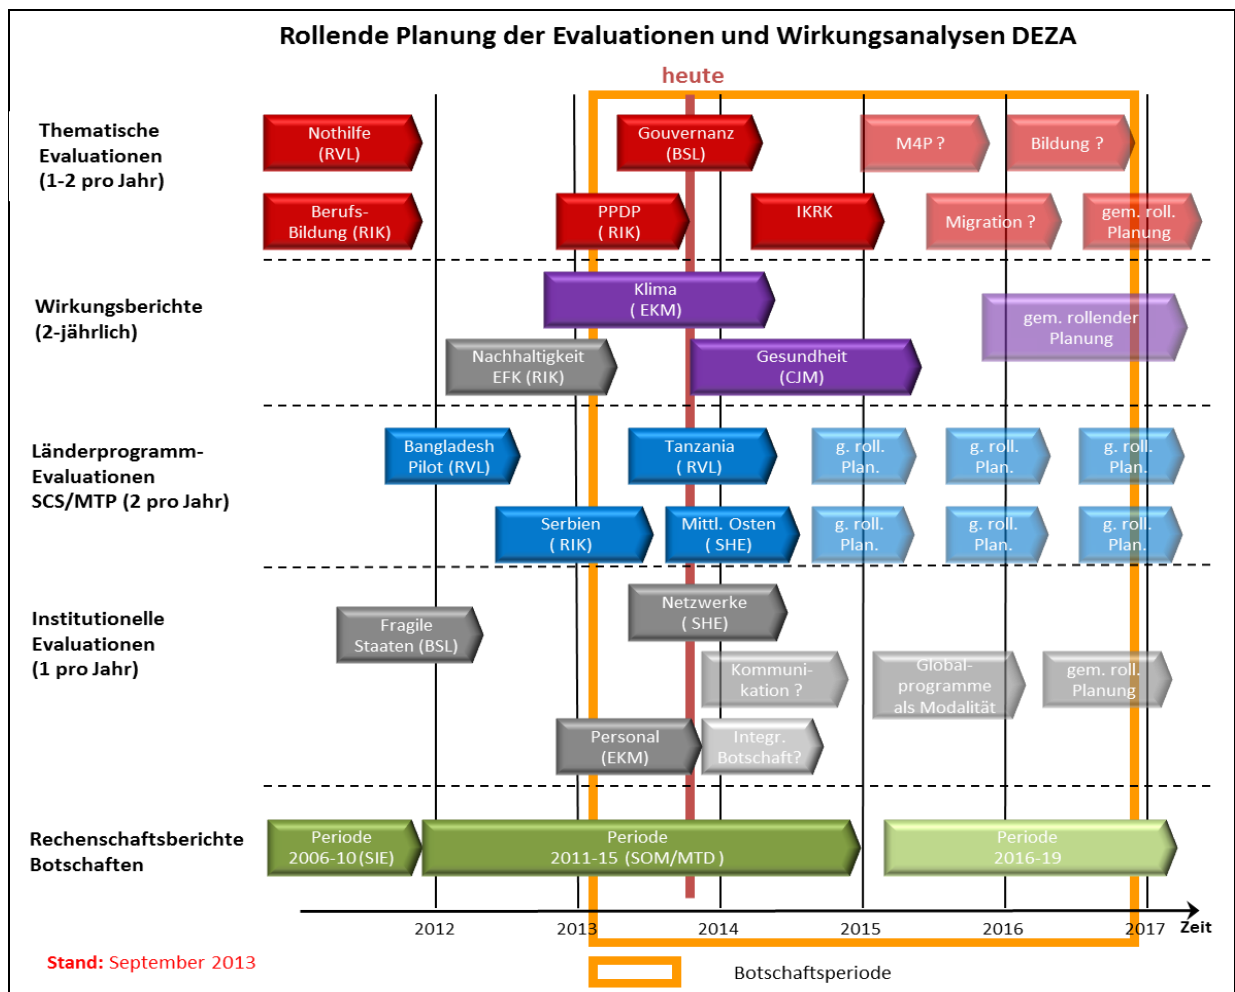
Rollende Planung der Evaluationen und Wirkungsanalysen DEZA

heute

Thematische Evaluationen (1-2 pro Jahr)

Nothilfe (RVL)

Gouvernanz (BSL)

M4P ?

Bildung ?

Berufs-Bildung (RIK)

PPDP ( RIK)

IKRK

Migration ?

gem. roll. Planung

Wirkungsberichte (2-jährlich)

Klima ( EKM)

gem. rollender Planung

Nachhaltigkeit EFK (RIK)

Gesundheit (CJM)

Länderprogramm-Evaluationen SCS/MTP (2 pro Jahr)

Bangladesh Pilot (RVL)

Tanzania ( RVL)

g. roll. Plan.

g. roll. Plan.

g. roll. Plan.

Serbien ( RIK)

Mittl. Osten ( SHE)

g. roll. Plan.

g. roll. Plan.

g. roll. Plan.

Institutionelle Evaluationen (1 pro Jahr)

Netzwerke ( SHE)

Fragile Staaten (BSL)

Kommuni-kation ?

Global-programme als Modalität

gem. roll. Planung

Personal (EKM)

Integr. Botschaft?

Rechenschaftsberichte Botschaften

Periode 2006-10 (SIE)

Periode 2011-15 (SOM/MTD )

Periode 2016-19

2012

2013

2014

2015

2016

2017

Zeit

Stand: September 2013

Botschaftsperiode